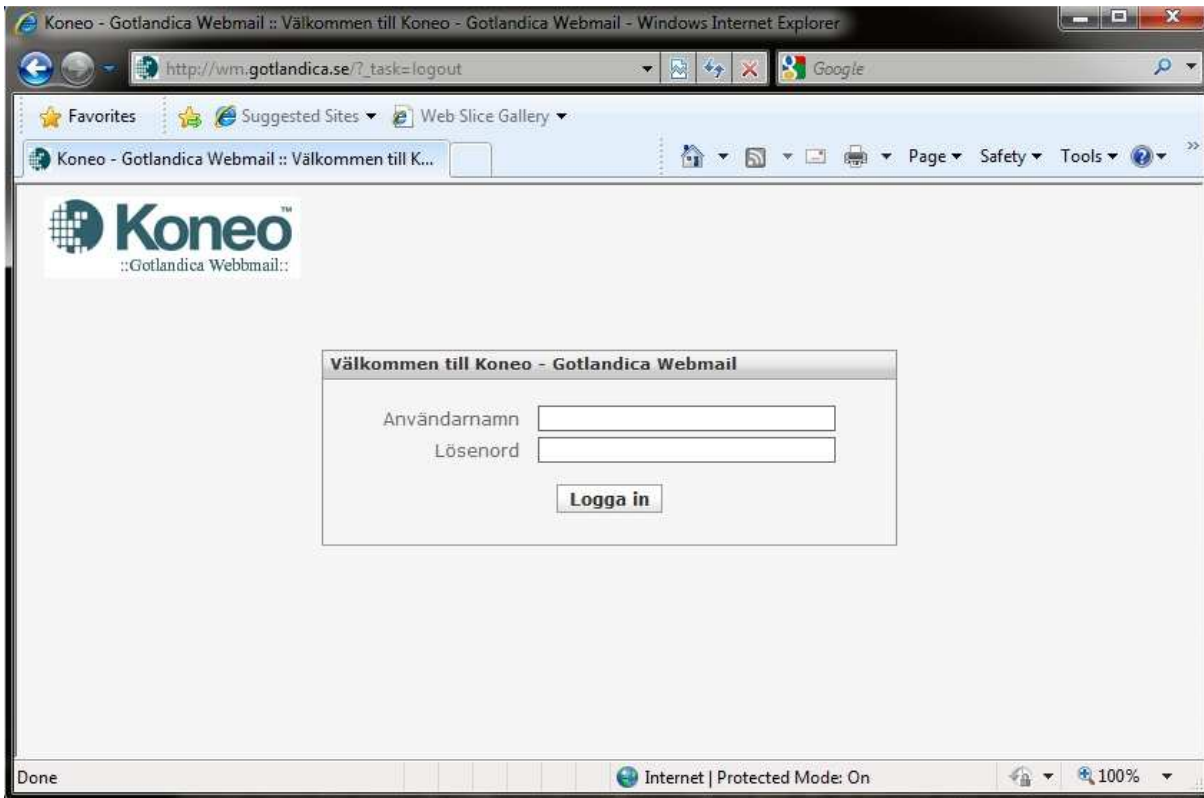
Koneo - Gotlandica Webmail :: Välkommen till Koneo - Gotlandica Webmail - Windows Internet Explorer

http://wm.gotlandica.se/?_task=logout

Google

Favorites

Suggested Sites ▾

Web Slice Gallery ▾

Koneo - Gotlandica Webmail :: Välkommen till K...

Page ▾ Safety ▾ Tools ▾

Koneo™
::Gotlandica Webbmail::

Välkommen till Koneo - Gotlandica Webmail

Användarnamn

Lösenord

Logga in

Done

Internet | Protected Mode: On

100%